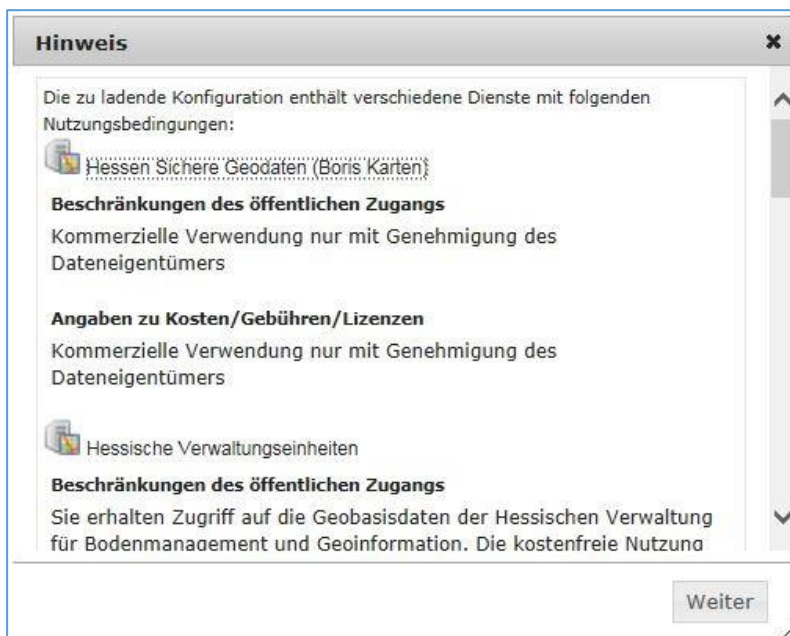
Hinweis

×

Die zu ladende Konfiguration enthält verschiedene Dienste mit folgenden Nutzungsbedingungen:

Hessen Sichere Geodaten (Boris Karten)

Beschränkungen des öffentlichen Zugangs

Kommerzielle Verwendung nur mit Genehmigung des Dateneigentümers

Angaben zu Kosten/Gebühren/Lizenzen

Kommerzielle Verwendung nur mit Genehmigung des Dateneigentümers

Hessische Verwaltungseinheiten

Beschränkungen des öffentlichen Zugangs

Sie erhalten Zugriff auf die Geobasisdaten der Hessischen Verwaltung für Bodenmanagement und Geoinformation. Die kostenfreie Nutzung

Weiter